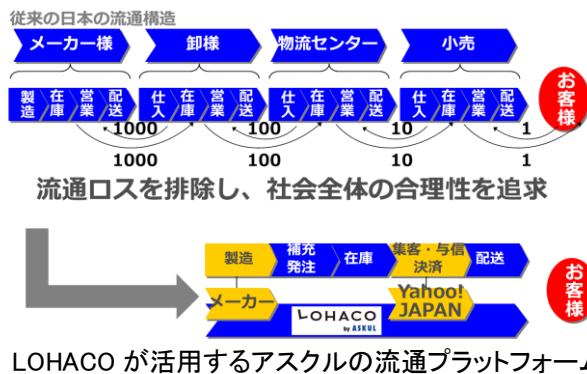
従来の日本の流通構造

メーカー様 卸様 物流センター 小売

製造 在庫 営業 配送 仕入 在庫 営業 配送 仕入 在庫 営業 配送 仕入 在庫 営業 配送

お客様

1000 100 10 1

1000 100 10 1

流通ロスを排除し、社会全体の合理性を追求

製造 補充発注 在庫 集客・与信決済 配送

お客様

メーカー

LOHACO by ASKUL

Yahoo! JAPAN

LOHACO が活用するアスクルの流通プラットフォーム